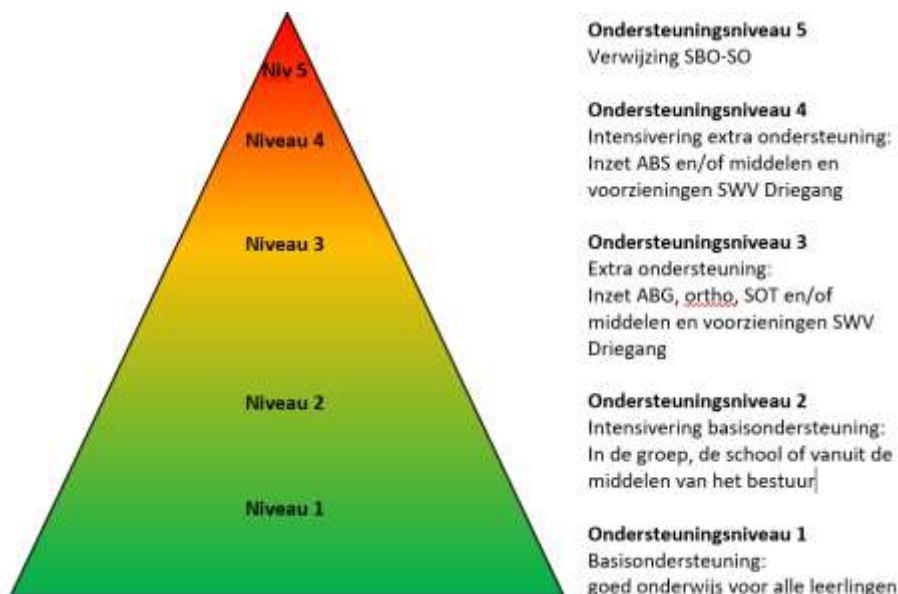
Niv 5

Niveau 4

Niveau 3

Niveau 2

Niveau 1

**Ondersteuningsniveau 5**
Verwijzing SBO-SO

**Ondersteuningsniveau 4**
Intensivering extra ondersteuning: Inzet ABS en/of middelen en voorzieningen SWV Driegang

**Ondersteuningsniveau 3**
Extra ondersteuning: Inzet ABG, ortho, SOT en/of middelen en voorzieningen SWV Driegang

**Ondersteuningsniveau 2**
Intensivering basisondersteuning: In de groep, de school of vanuit de middelen van het bestuur

**Ondersteuningsniveau 1**
Basisondersteuning: goed onderwijs voor alle leerlingen